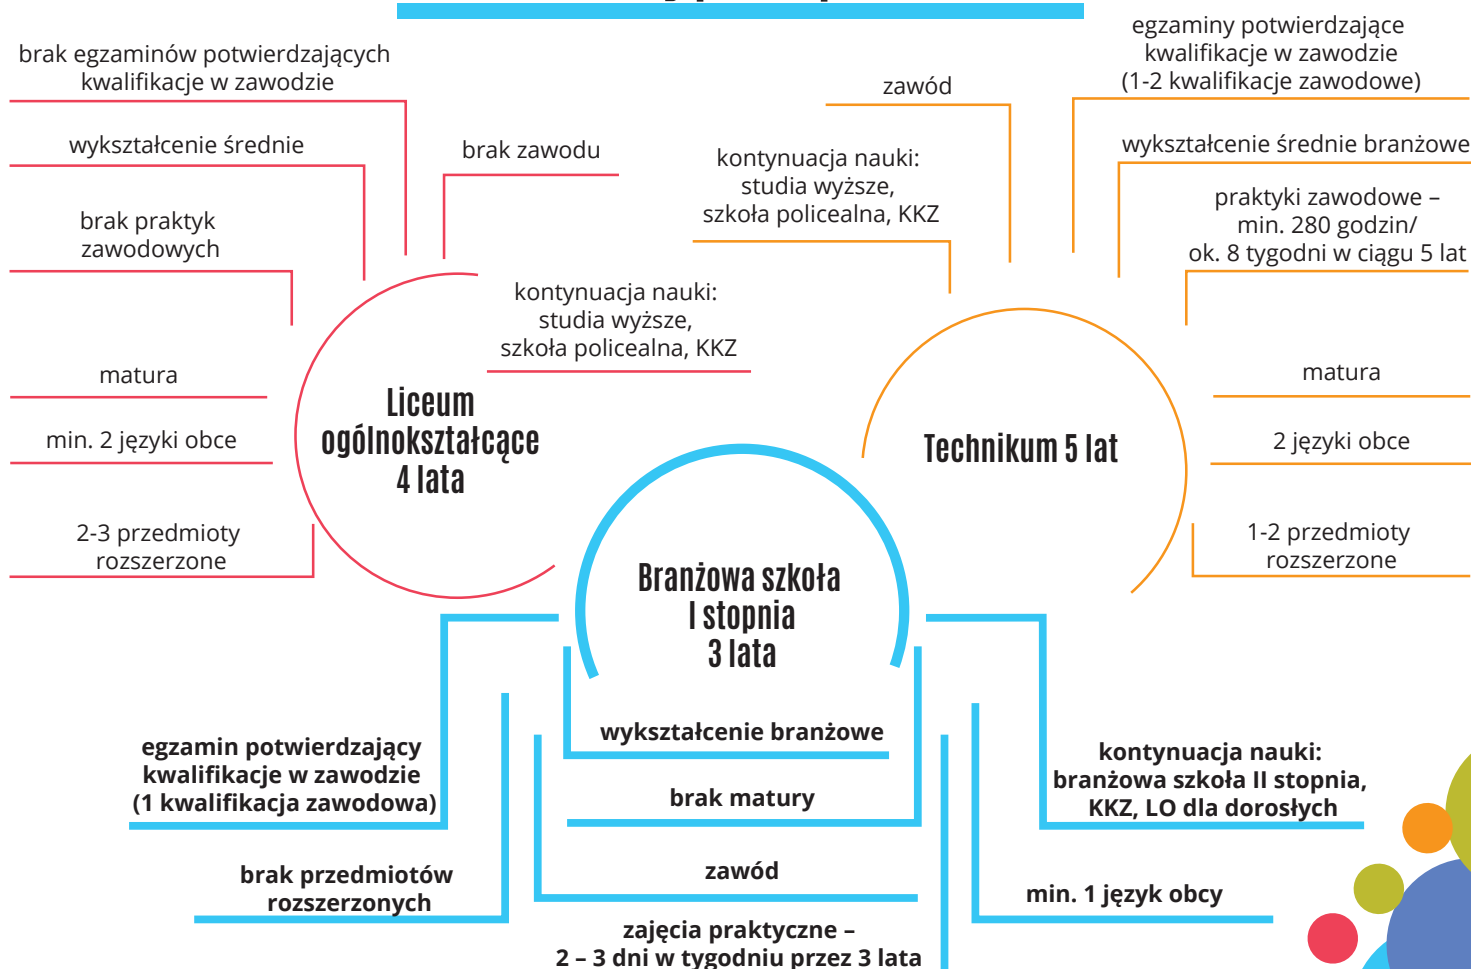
brak egzaminów potwierdzających kwalifikacje w zawodzie

wykształcenie średnie

brak praktyk zawodowych

brak zawodu

kontynuacja nauki: studia wyższe, szkoła policealna, KKZ

matura

min. 2 języki obce

2-3 przedmioty rozszerzone

Liceum ogólnokształcące 4 lata

zawód

kontynuacja nauki: studia wyższe, szkoła policealna, KKZ

egzaminy potwierdzające kwalifikacje w zawodzie (1-2 kwalifikacje zawodowe)

wykształcenie średnie branżowe

praktyki zawodowe – min. 280 godzin/ ok. 8 tygodni w ciągu 5 lat

matura

2 języki obce

1-2 przedmioty rozszerzone

Technikum 5 lat

Branżowa szkoła I stopnia 3 lata

wykształcenie branżowe

brak matury

zawód

zajęcia praktyczne – 2 – 3 dni w tygodniu przez 3 lata

egzamin potwierdzający kwalifikacje w zawodzie (1 kwalifikacja zawodowa)

brak przedmiotów rozszerzonych

kontynuacja nauki: branżowa szkoła II stopnia, KKZ, LO dla dorosłych

min. 1 język obcy